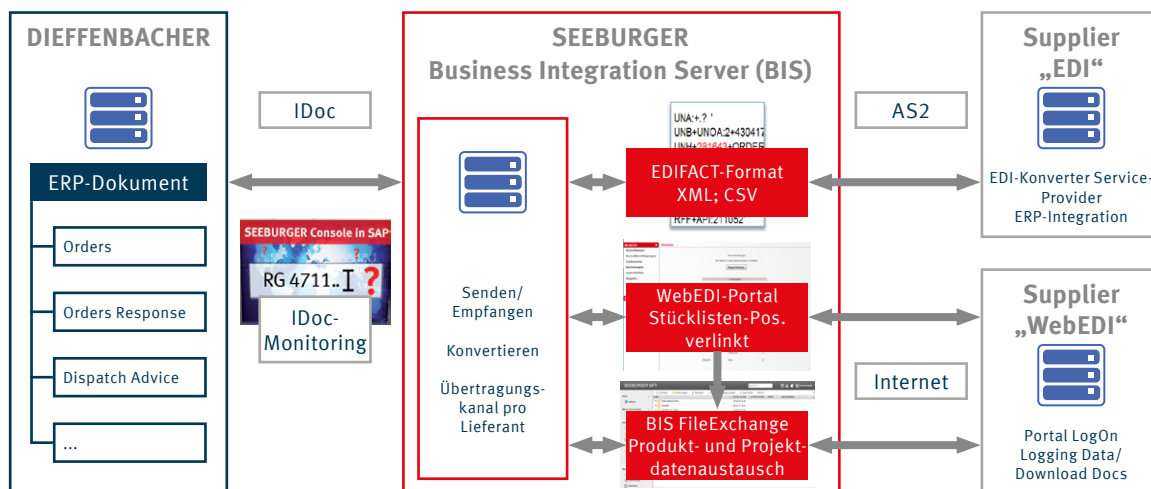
DIEFFENBACHER

ERP-Dokument

Orders

Orders Response

Dispatch Advice

...

IDoc

SEEBURGER Console in SAP

RG 4711..

IDoc-Monitoring

SEEBURGER
Business Integration Server (BIS)

Senden/
Empfangen

Konvertieren

Übertragungs-kanal pro Lieferant

UNA:+.? '
UNB+UNOA:2+430417
UNH+281643+ORDER

RFF+API:211052

EDIFACT-Format
XML; CSV

WebEDI-Portal
Stücklisten-Pos. verlinkt

BIS FileExchange
Produkt- und Projekt-datenaustausch

AS2

Supplier
„EDI“

EDI-Konverter Service-Provider
ERP-Integration

Internet

Supplier
„WebEDI“

Portal LogOn
Logging Data/
Download Docs